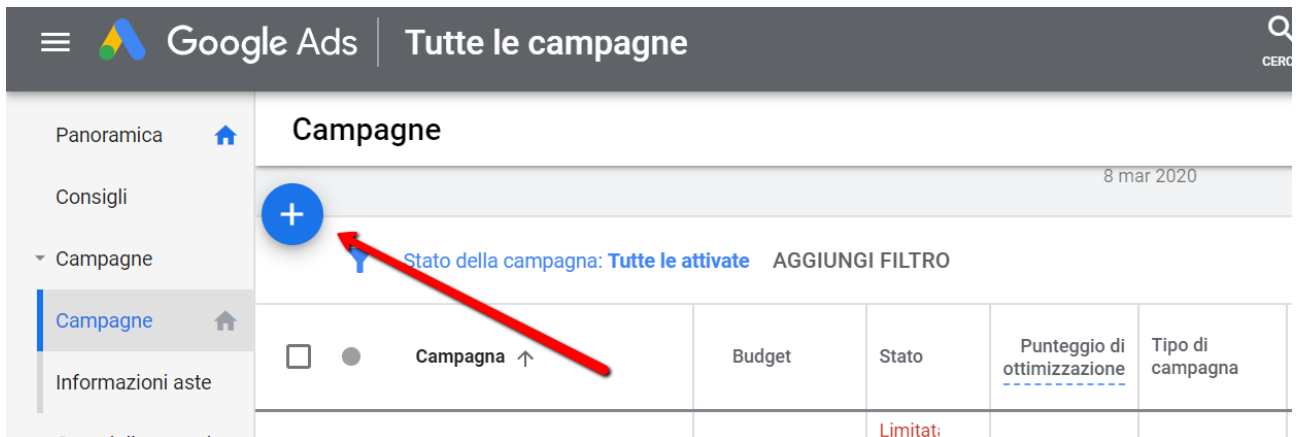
Google Ads | Tutte le campagne

CERC

Panoramica

Consigli

Campagne

Campagne

Informazioni aste

Campagne

8 mar 2020

+

Stato della campagna: Tutte le attivate AGGIUNGI FILTRO

| | | Campagna ↑ | Budget | Stato | Punteggio di ottimizzazione | Tipo di campagna |
|---|---|---|---|---|---|---|
| | | | | Limitat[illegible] | | |